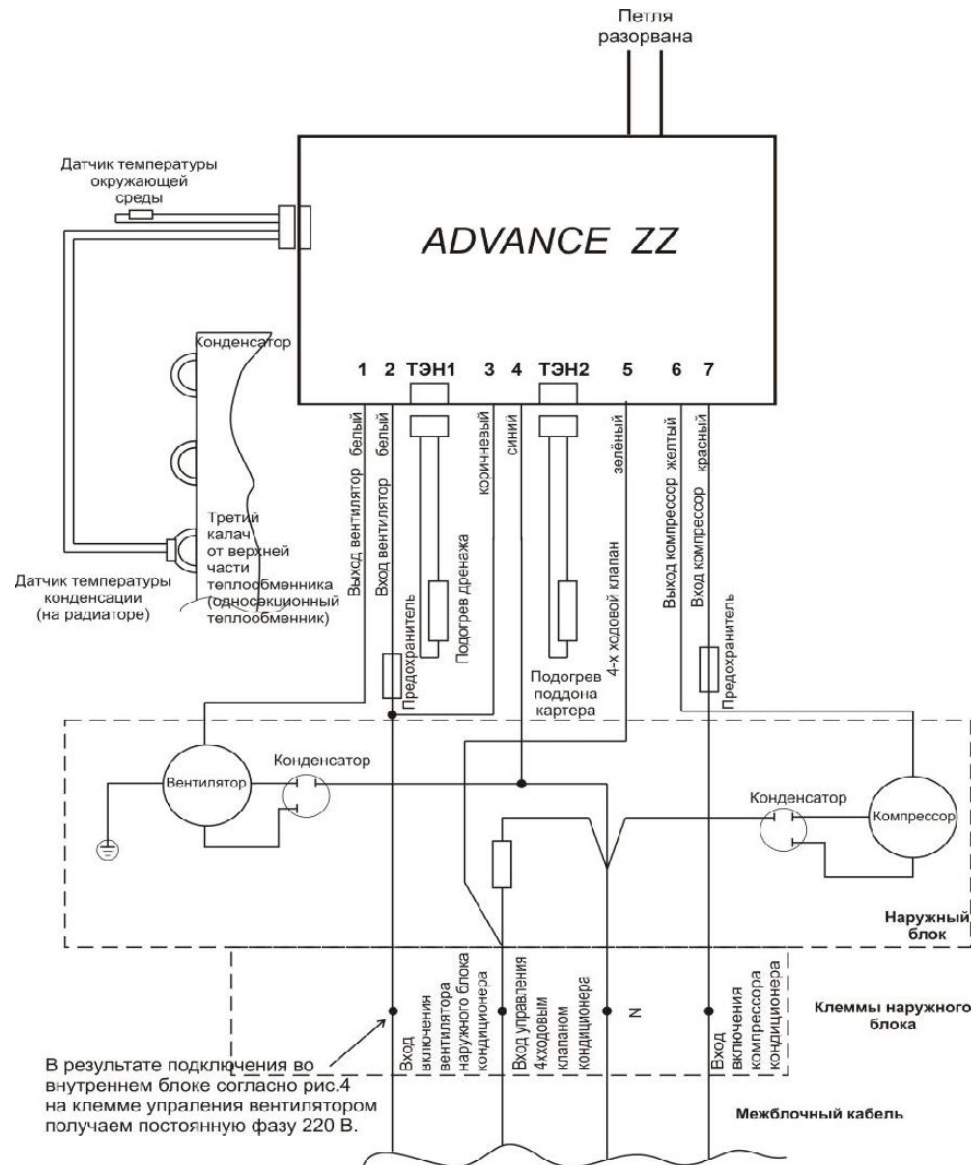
Петля разорвана

Датчик температуры окружающей среды

ADVANCE ZZ

Конденсатор

1 2 ТЭН1 3 4 ТЭН2 5 6 7

Выхд вентилятор белый

Вход вентилятор белый

коричневый

синий

зелёный

Выход компрессор желтый

Вход компрессор красный

Третий калач от верхней части теплообмнника (односекционный теплообмнник)

Датчик температуры конденсации (на радиаторе)

Подогрев дренажа

Предохранитель

4-х ходовой клапан

Подогрев поддона картера

Предохранитель

Вентилятор

Конденсатор

Конденсатор

Компрессор

Наружный блок

Вход включения вентилятора наружного блока кондиционера

Вход упраления 4ходовым клапаном кондиционера

N

Вход включения компрессора кондиционера

Клеммы наружного блока

В результате подключения во внутреннем блоке согласно рис.4 на клемме упраления вентилятором получаем постоянную фазу 220 В.

Межблочный кабель